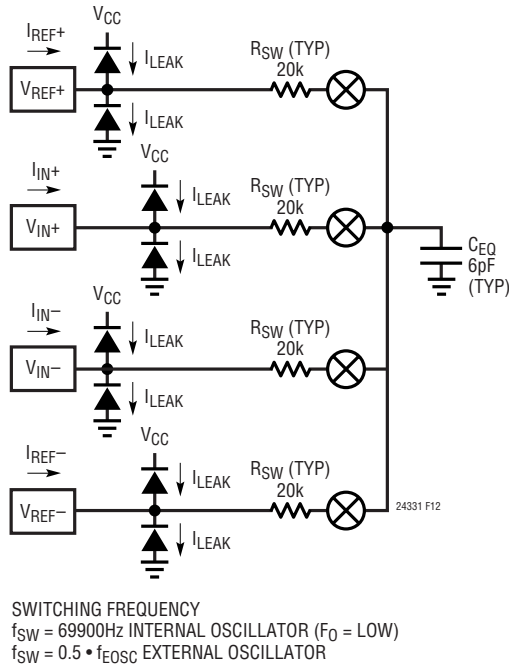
$I_{REF}+$
$V_{CC}$
$I_{LEAK}$
$R_{SW}$ (TYP)
20k
$V_{REF}+$
$I_{LEAK}$

$I_{IN}+$
$V_{CC}$
$I_{LEAK}$
$R_{SW}$ (TYP)
20k
$V_{IN}+$
$I_{LEAK}$
$C_{EQ}$
6pF
(TYP)

$I_{IN}-$
$V_{CC}$
$I_{LEAK}$
$R_{SW}$ (TYP)
20k
$V_{IN}-$
$I_{LEAK}$

$I_{REF}-$
$V_{CC}$
$I_{LEAK}$
$R_{SW}$ (TYP)
20k
$V_{REF}-$
$I_{LEAK}$
24331 F12

SWITCHING FREQUENCY
$f_{SW}$ = 69900Hz INTERNAL OSCILLATOR ($F_O$ = LOW)
$f_{SW}$ = 0.5 • $f_{EOSC}$ EXTERNAL OSCILLATOR